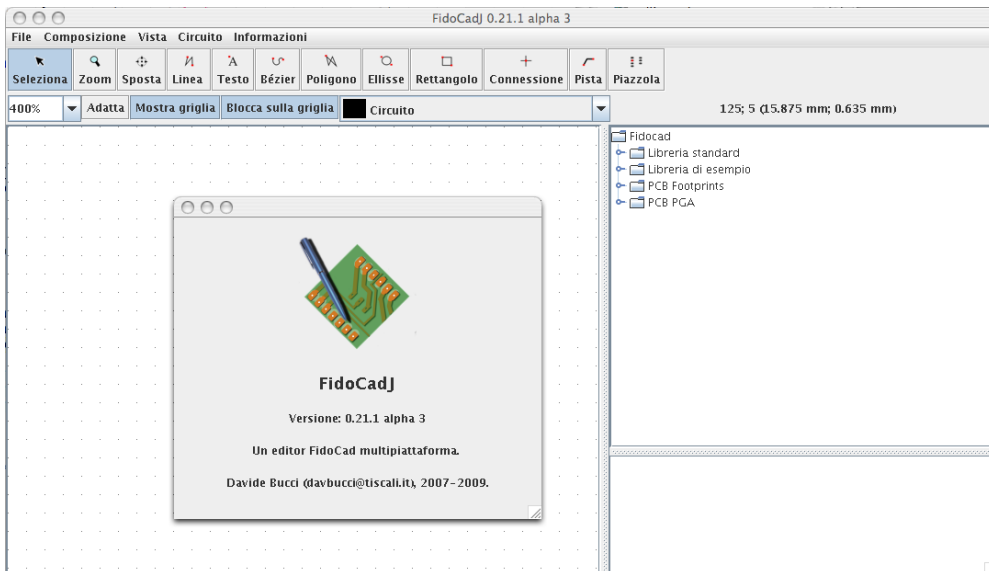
FidoCadJ 0.21.1 alpha 3

File Composizione Vista Circuito Informazioni

Seleziona Zoom Sposta Linea Testo Bézier Poligono Ellisse Rettangolo Connessione Pista Piazzola

400% Adatta Mostra griglia Blocca sulla griglia Circuito

125; 5 (15.875 mm; 0.635 mm)

Fidocad
Libreria standard
Libreria di esempio
PCB Footprints
PCB PGA

FidoCadJ

Versione: 0.21.1 alpha 3

Un editor FidoCad multipiattaforma.

Davide Bucci (davbucci@tiscali.it), 2007-2009.